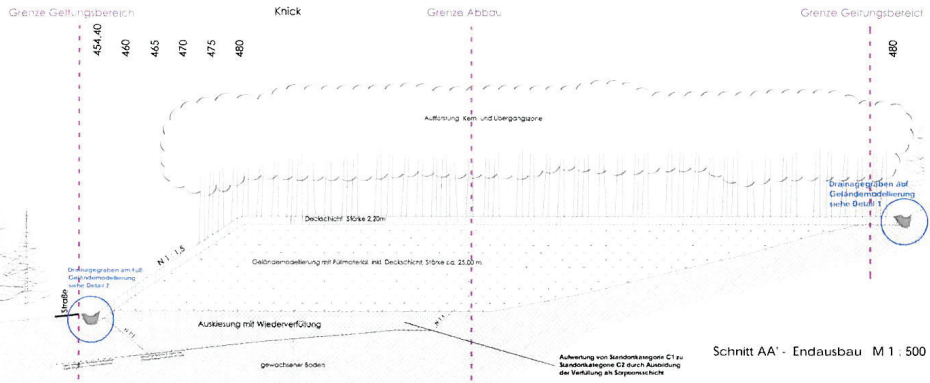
Grenze Geltungsbereich

Knick

Grenze Abbau

Grenze Geltungsbereich

454,40

460

465

470

475

480

480

Aufforstung Kern- und Übergangszone

Drainagegraben auf Geländemodellierung siehe Detail 1

Deckschicht Stärke 2,20m

N 1:1,5

Geländemodellierung mit Füllmaterial inkl. Deckschicht Stärke ca. 25,00 m

Drainagegraben am Fuß Geländemodellierung siehe Detail 2

Straße

N 1:1

Auskiesung mit Wiederverfüllung

N 1:1

gewachsener Boden

Aufwertung von Standortkategorie C1 zu Standortkategorie C2 durch Ausbildung der Verfüllung als Sorptionsschicht

Schnitt AA' - Endausbau M 1 : 500